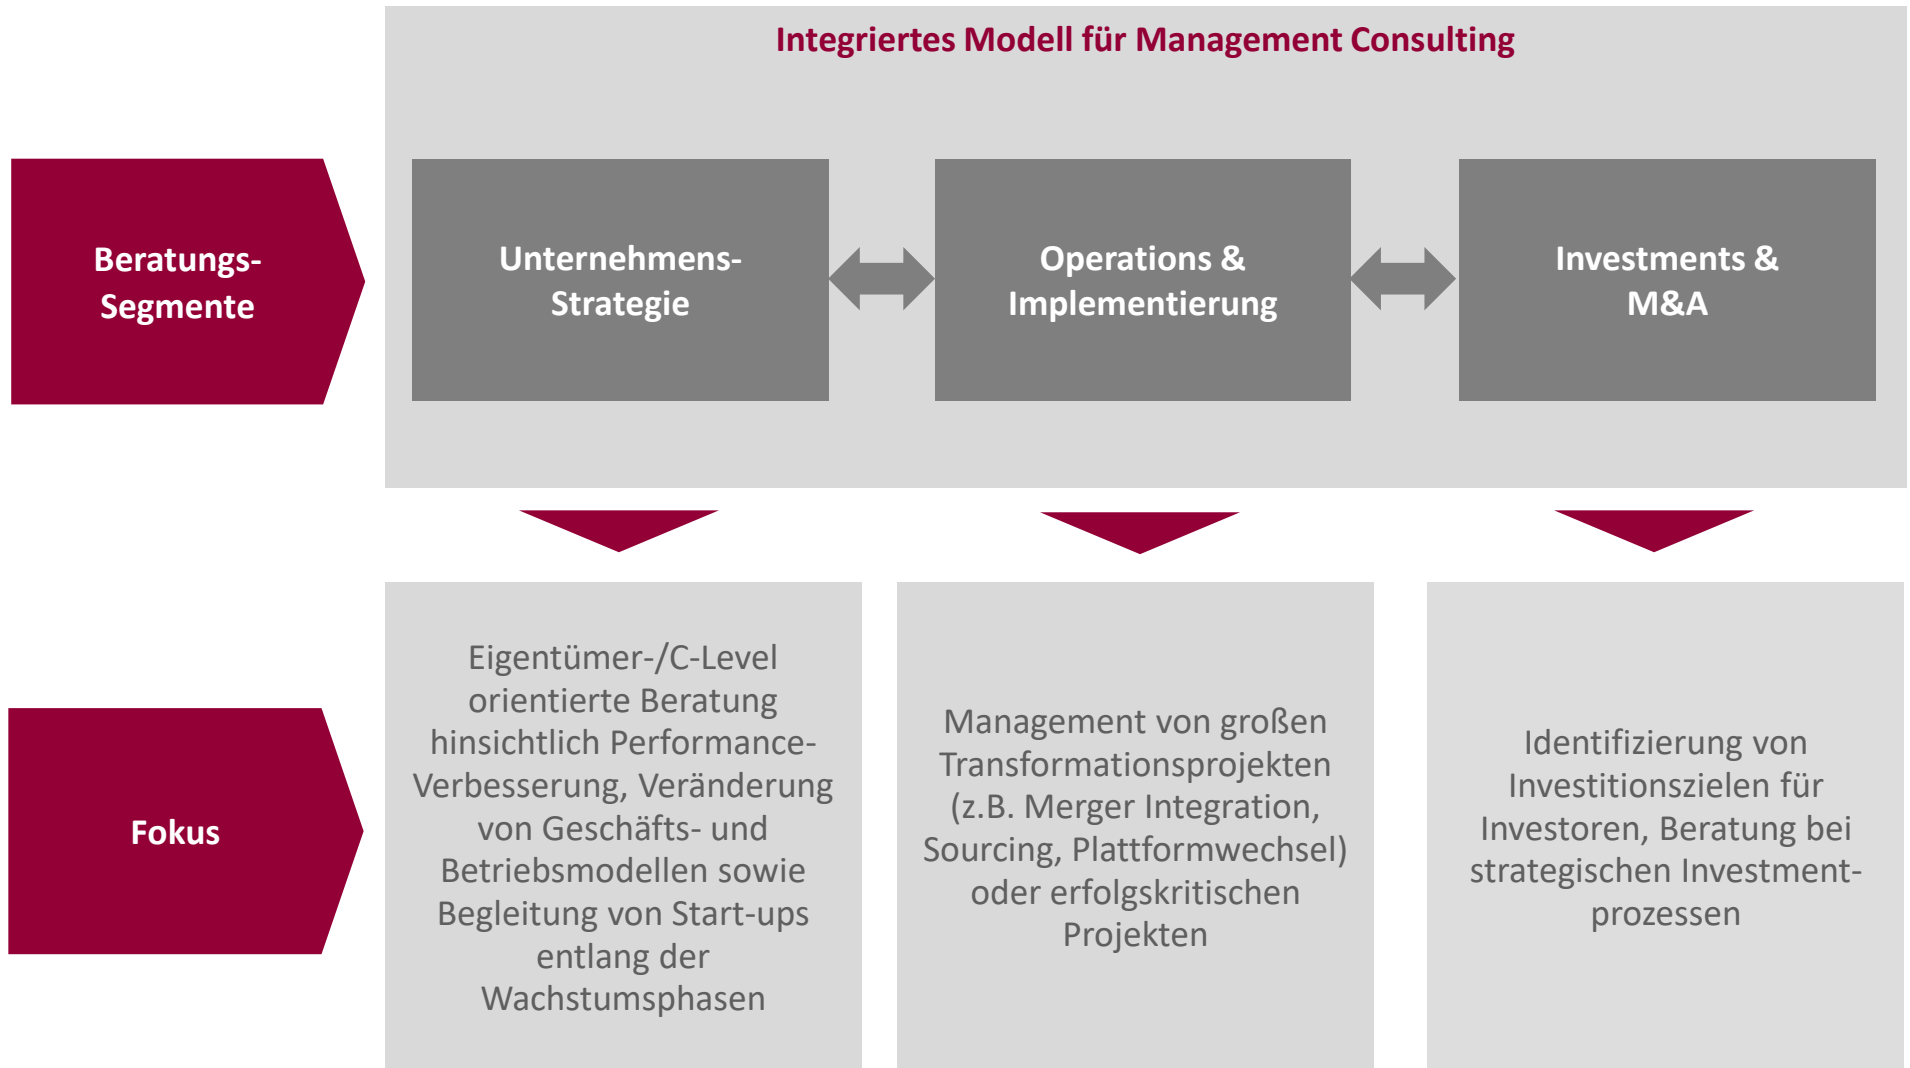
Integriertes Modell für Management Consulting

Beratungs-Segmente

Unternehmens-Strategie

Operations & Implementierung

Investments & M&A

Fokus

Eigentümer-/C-Level orientierte Beratung hinsichtlich Performance-Verbesserung, Veränderung von Geschäfts- und Betriebsmodellen sowie Begleitung von Start-ups entlang der Wachstumsphasen

Management von großen Transformationsprojekten (z.B. Merger Integration, Sourcing, Plattformwechsel) oder erfolgskritischen Projekten

Identifizierung von Investitionszielen für Investoren, Beratung bei strategischen Investment-prozessen